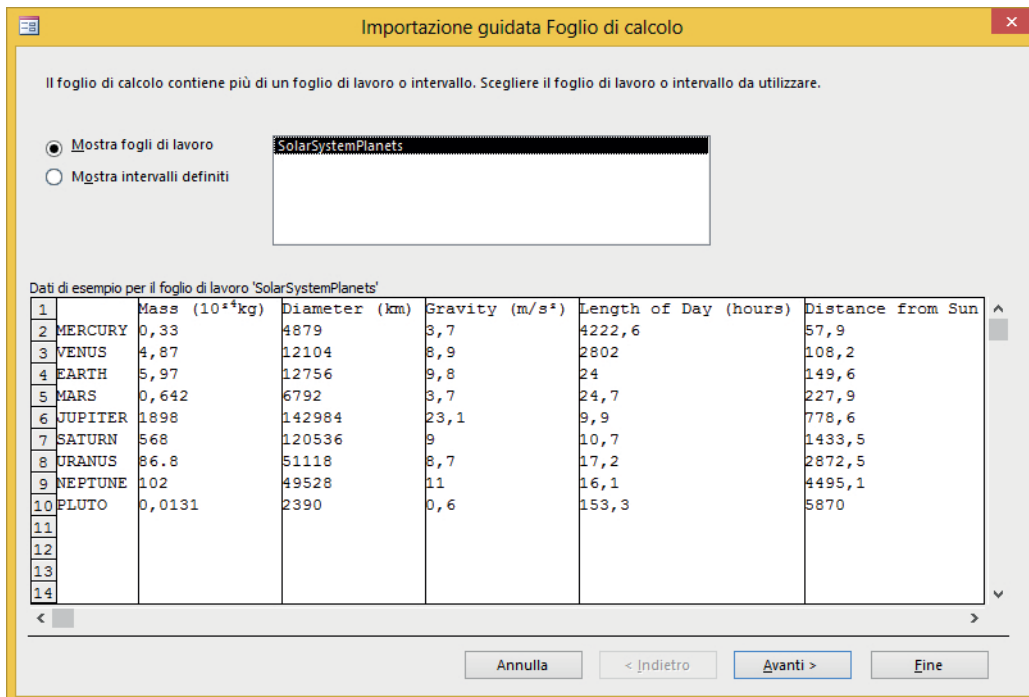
Importazione guidata Foglio di calcolo

Il foglio di calcolo contiene più di un foglio di lavoro o intervallo. Scegliere il foglio di lavoro o intervallo da utilizzare.

Mostra fogli di lavoro

Mostra intervalli definiti

SolarSystemPlanets

Dati di esempio per il foglio di lavoro 'SolarSystemPlanets'

| | | | | | | |
|---|---|---|---|---|---|---|
| 1 | | Mass ($10^{24}$kg) | Diameter (km) | Gravity (m/s²) | Length of Day (hours) | Distance from Sun |
| 2 | MERCURY | 0,33 | 4879 | 3,7 | 4222,6 | 57,9 |
| 3 | VENUS | 4,87 | 12104 | 8,9 | 2802 | 108,2 |
| 4 | EARTH | 5,97 | 12756 | 9,8 | 24 | 149,6 |
| 5 | MARS | 0,642 | 6792 | 3,7 | 24,7 | 227,9 |
| 6 | JUPITER | 1898 | 142984 | 23,1 | 9,9 | 778,6 |
| 7 | SATURN | 568 | 120536 | 9 | 10,7 | 1433,5 |
| 8 | URANUS | 86.8 | 51118 | 8,7 | 17,2 | 2872,5 |
| 9 | NEPTUNE | 102 | 49528 | 11 | 16,1 | 4495,1 |
| 10 | PLUTO | 0,0131 | 2390 | 0,6 | 153,3 | 5870 |
| 11 | | | | | | |
| 12 | | | | | | |
| 13 | | | | | | |
| 14 | | | | | | |

Annulla | < Indietro | Avanti > | Fine